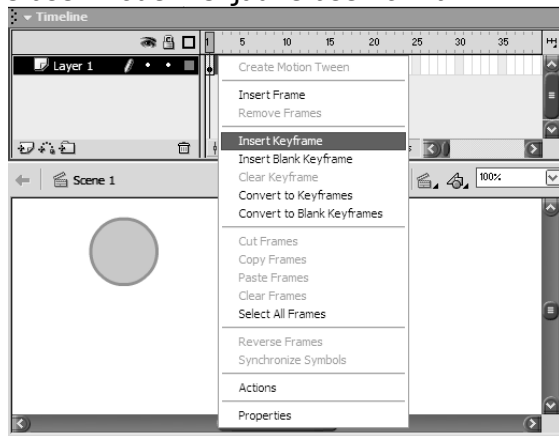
Timeline

5 10 15 20 25 30 35

Layer 1

Scene 1

100%

Create Motion Tween

Insert Frame
Remove Frames

Insert Keyframe
Insert Blank Keyframe
Clear Keyframe
Convert to Keyframes
Convert to Blank Keyframes

Cut Frames
Copy Frames
Paste Frames
Clear Frames
Select All Frames

Reverse Frames
Synchronize Symbols

Actions

Properties